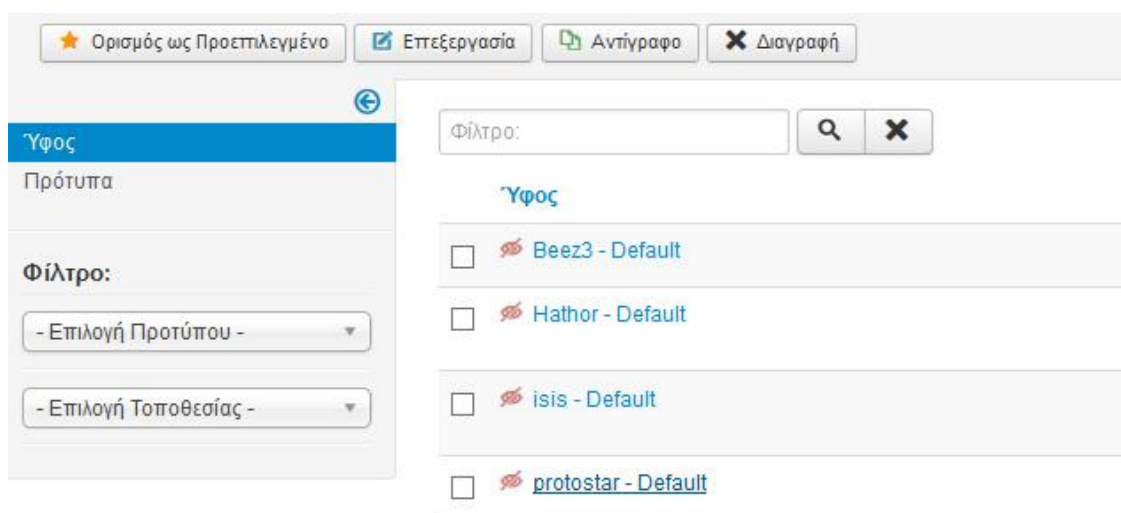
Ορισμός ως Προεπιλεγμένο
Επεξεργασία
Αντίγραφο
Διαγραφή

Ύφος
Πρότυπα

Φίλτρο:
- Επιλογή Προτύπου -
- Επιλογή Τοποθεσίας -

Φίλτρο:

Ύφος
Beez3 - Default
Hathor - Default
isis - Default
protostar - Default